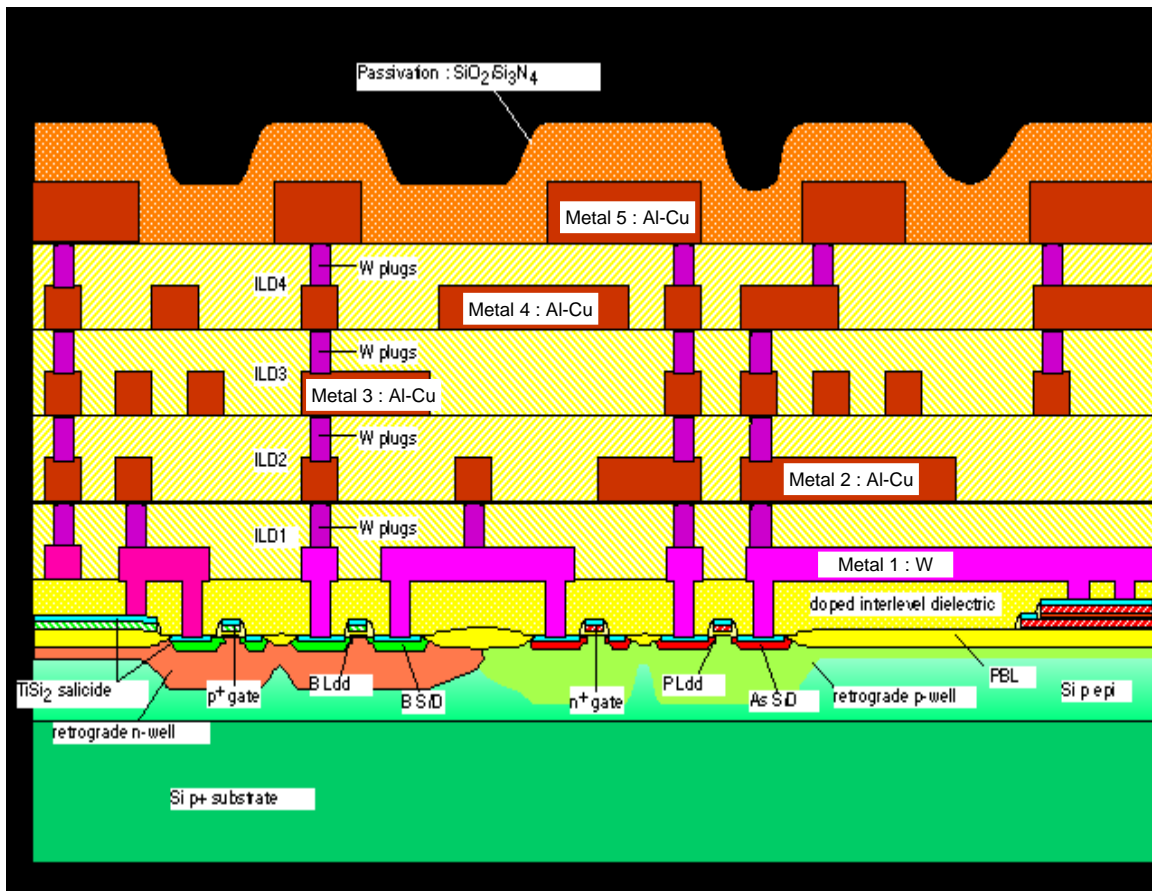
Passivation : $SiO_2/Si_3N_4$

Metal 5 : Al-Cu

W plugs

ILD4

Metal 4 : Al-Cu

W plugs

ILD3

Metal 3 : Al-Cu

W plugs

ILD2

Metal 2 : Al-Cu

W plugs

ILD1

Metal 1 : W

doped interlevel dielectric

PBL

$TiSi_2$ salicide

$p^+$ gate

B Ldd

B S/D

$n^+$ gate

P Ldd

As S/D

retrograde p-well

Si p epi

retrograde n-well

Si p+ substrate